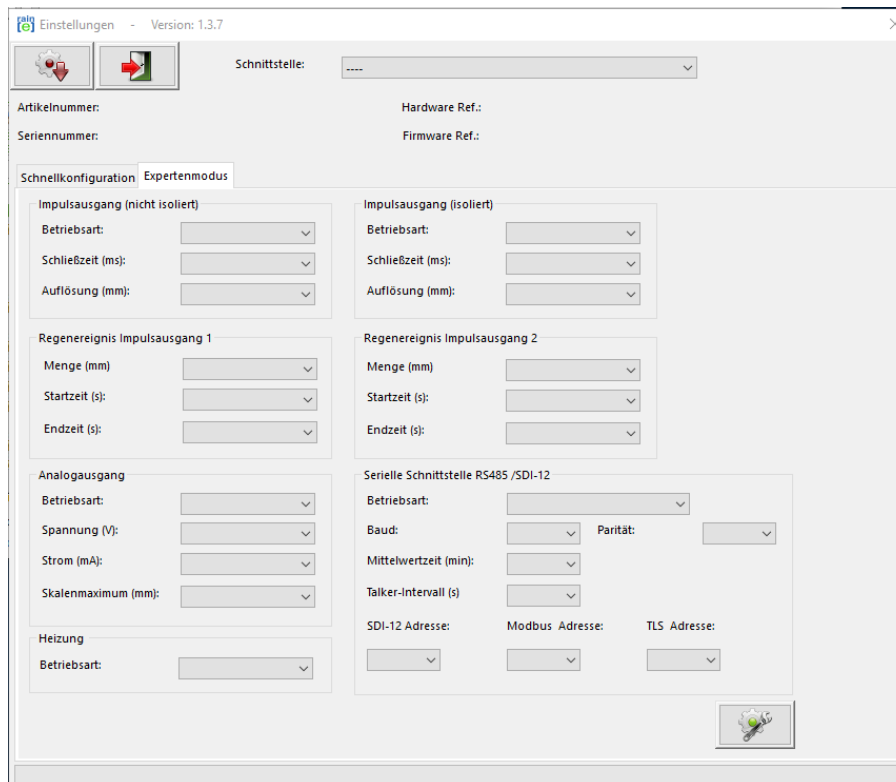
rain e Einstellungen - Version: 1.3.7

Schnittstelle: ----

Artikelnummer:

Hardware Ref.:

Seriennummer:

Firmware Ref.:

Schnellkonfiguration Expertenmodus

Impulsausgang (nicht isoliert)

Betriebsart:

Schließzeit (ms):

Auflösung (mm):

Impulsausgang (isoliert)

Betriebsart:

Schließzeit (ms):

Auflösung (mm):

Regenereignis Impulsausgang 1

Menge (mm)

Startzeit (s):

Endzeit (s):

Regenereignis Impulsausgang 2

Menge (mm)

Startzeit (s):

Endzeit (s):

Analogausgang

Betriebsart:

Spannung (V):

Strom (mA):

Skalenmaximum (mm):

Serielle Schnittstelle RS485 /SDI-12

Betriebsart:

Baud:

Parität:

Mittelwertzeit (min):

Talker-Intervall (s)

SDI-12 Adresse:

Modbus Adresse:

TLS Adresse:

Heizung

Betriebsart: